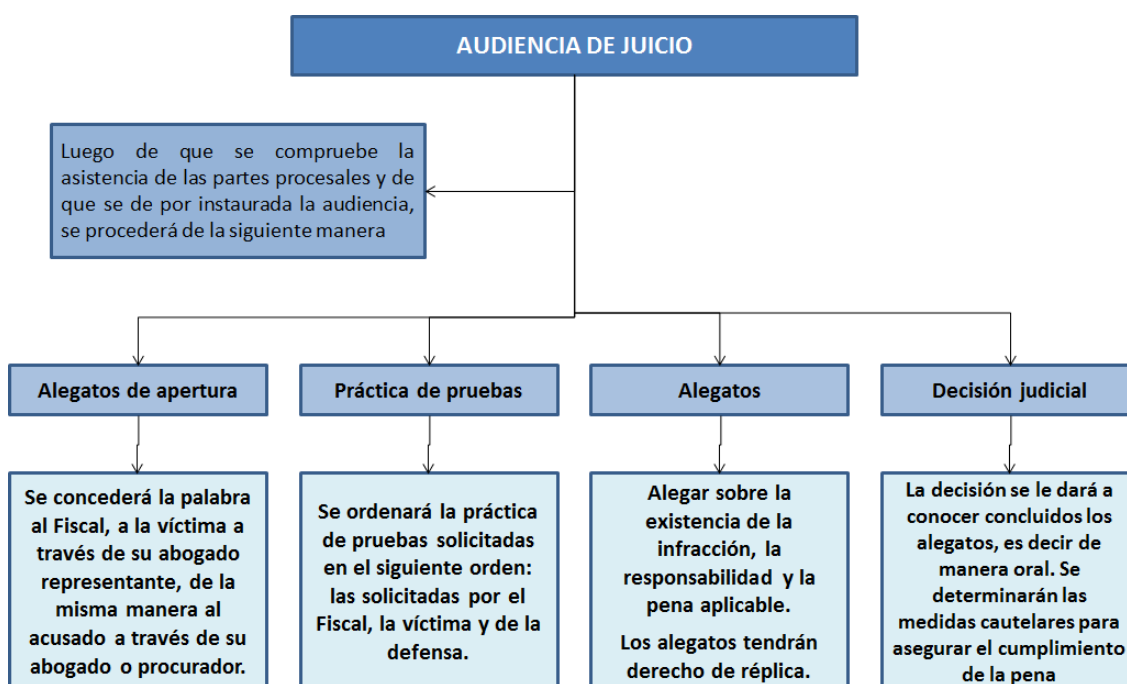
AUDIENCIA DE JUICIO

Luego de que se compruebe la asistencia de las partes procesales y de que se de por instaurada la audiencia, se procederá de la siguiente manera

Alegatos de apertura

Se concederá la palabra al Fiscal, a la víctima a través de su abogado representante, de la misma manera al acusado a través de su abogado o procurador.

Práctica de pruebas

Se ordenará la práctica de pruebas solicitadas en el siguiente orden: las solicitadas por el Fiscal, la víctima y de la defensa.

Alegatos

Alegar sobre la existencia de la infracción, la responsabilidad y la pena aplicable.

Los alegatos tendrán derecho de réplica.

Decisión judicial

La decisión se le dará a conocer concluidos los alegatos, es decir de manera oral. Se determinarán las medidas cautelares para asegurar el cumplimiento de la pena